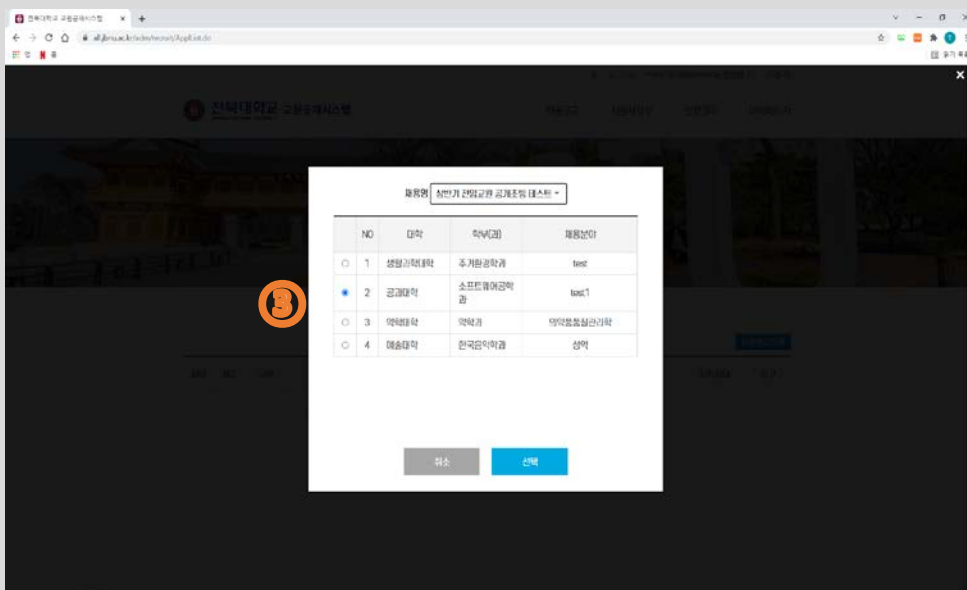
전북대학교 교원공개시스템 ×

전북대학교 교원공개시스템

3

채용명 상반기 전임교원 공개초빙 테스트

| | NO | 대학 | 학부(과) | 채용분야 |
|---|---|---|---|---|
| ○ | 1 | 생활과학대학 | 주거환경학과 | test |
| ● | 2 | 공과대학 | 소프트웨어공학과 | test1 |
| ○ | 3 | 약학대학 | 약학과 | 약학품질관리학 |
| ○ | 4 | 예술대학 | 한국음악학과 | 성악 |

취소 선택

×